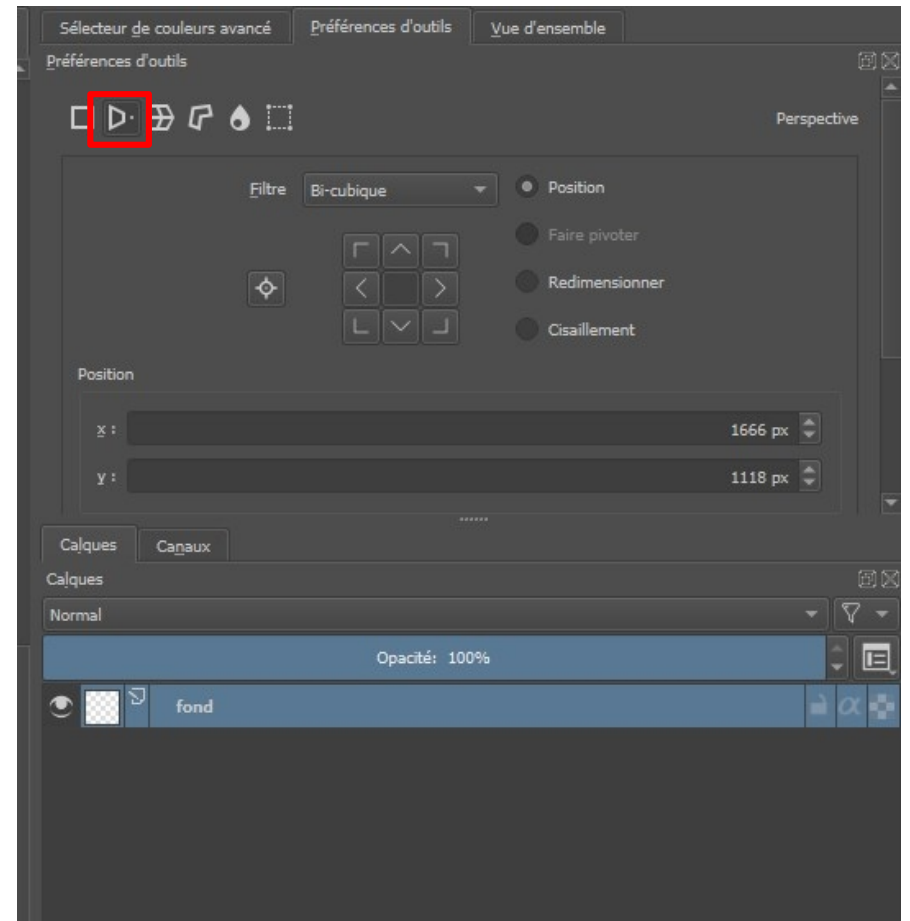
Sélecteur de couleurs avancé
Préférences d'outils
Vue d'ensemble

Préférences d'outils

Perspective

Filtre Bi-cubique

Position
Faire pivoter
Redimensionner
Cisaillement

Position

x : 1666 px
y : 1118 px

Calques
Canaux

Calques

Normal

Opacité: 100%

fond